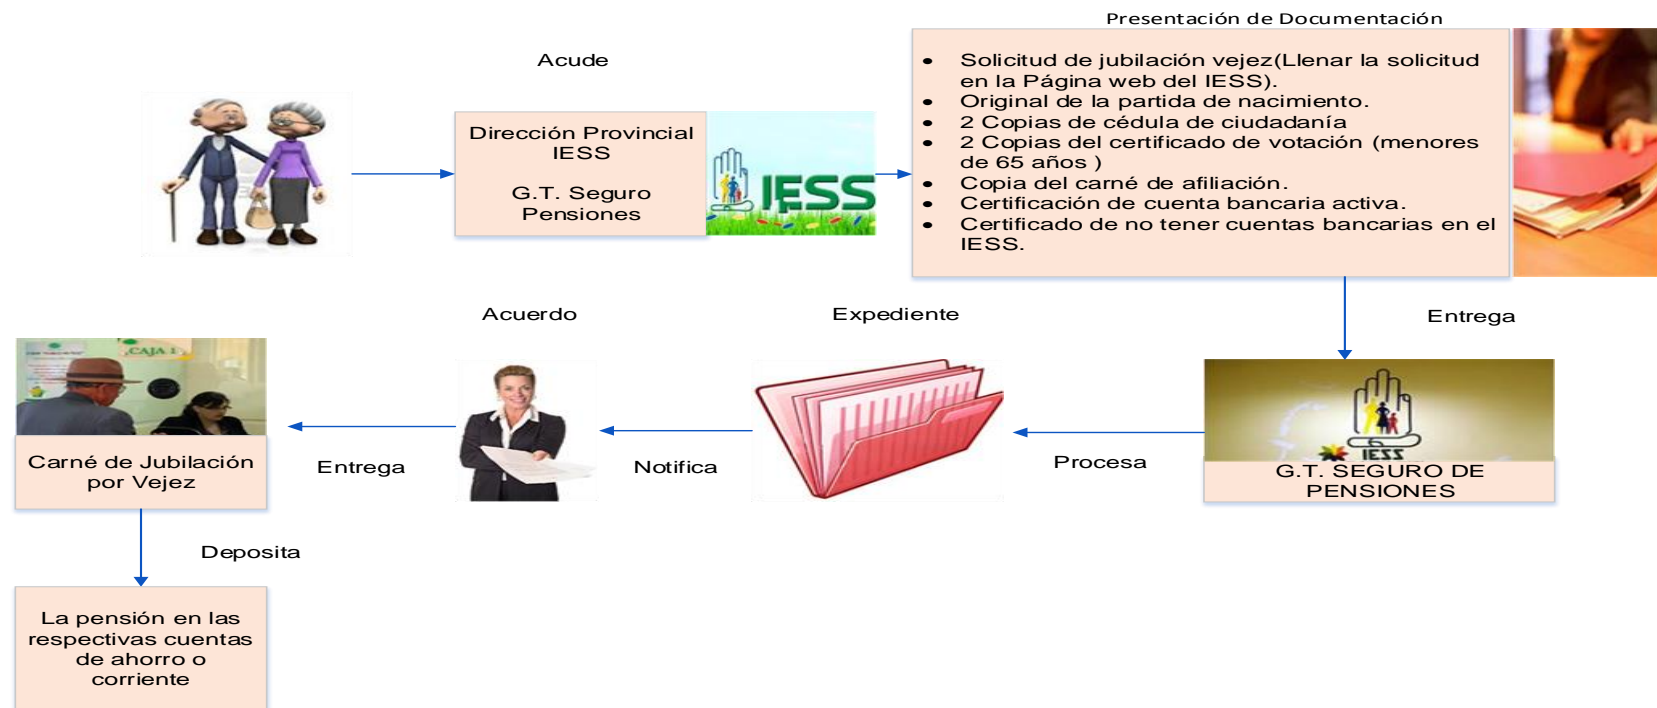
Presentación de Documentación

Acude

Dirección Provincial IESS

G.T. Seguro Pensiones

IESS

- Solicitud de jubilación vejez(Llenar la solicitud en la Página web del IESS).
- Original de la partida de nacimiento.
- 2 Copias de cédula de ciudadanía
- 2 Copias del certificado de votación (menores de 65 años )
- Copia del carné de afiliación.
- Certificación de cuenta bancaria activa.
- Certificado de no tener cuentas bancarias en el IESS.

Entrega

Acuerdo

Expediente

CAJA 1

Carné de Jubilación por Vejez

Entrega

Notifica

Procesa

IESS

G.T. SEGURO DE PENSIONES

Deposita

La pensión en las respectivas cuentas de ahorro o corriente